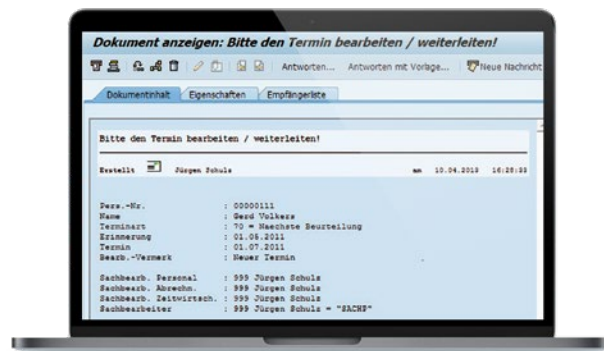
Dokument anzeigen: Bitte den Termin bearbeiten / weiterleiten!

Antworten... Antworten mit Vorlage... Neue Nachricht

Dokumentinhalt Eigenschaften Empfängerliste

Bitte den Termin bearbeiten / weiterleiten!

Erstellt Jürgen Schulz am 10.04.2018 16:28:33

Pers.-Nr. : 00000111
Name : Gerd Volkers
Terminart : 70 = Naechste Beurteilung
Erinnerung : 01.06.2011
Termin : 01.07.2011
Bearb.-Vermerk : Neuer Termin

Sachbearb. Personal : 999 Jürgen Schulz
Sachbearb. Abrechn. : 999 Jürgen Schulz
Sachbearb. Zeitwirtsch. : 999 Jürgen Schulz
Sachbearbeiter : 999 Jürgen Schulz = "SACHB"